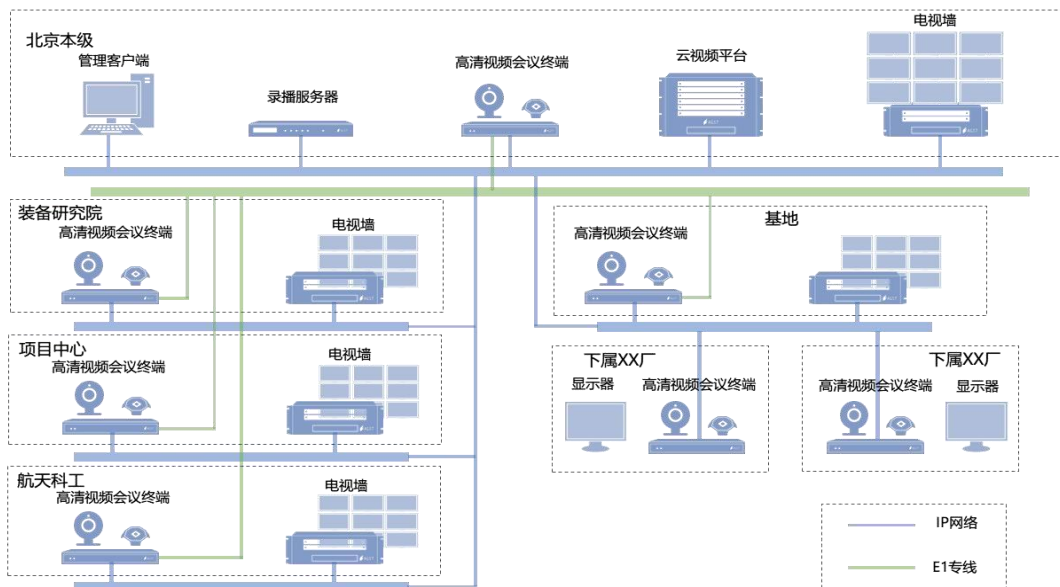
北京本级

管理客户端

录播服务器

高清视频会议终端

云视频平台

电视墙

装备研究院

高清视频会议终端

电视墙

基地

高清视频会议终端

项目中心

高清视频会议终端

电视墙

下属XX厂

显示器

高清视频会议终端

下属XX厂

高清视频会议终端

显示器

航天科工

高清视频会议终端

电视墙

IP网络

E1专线